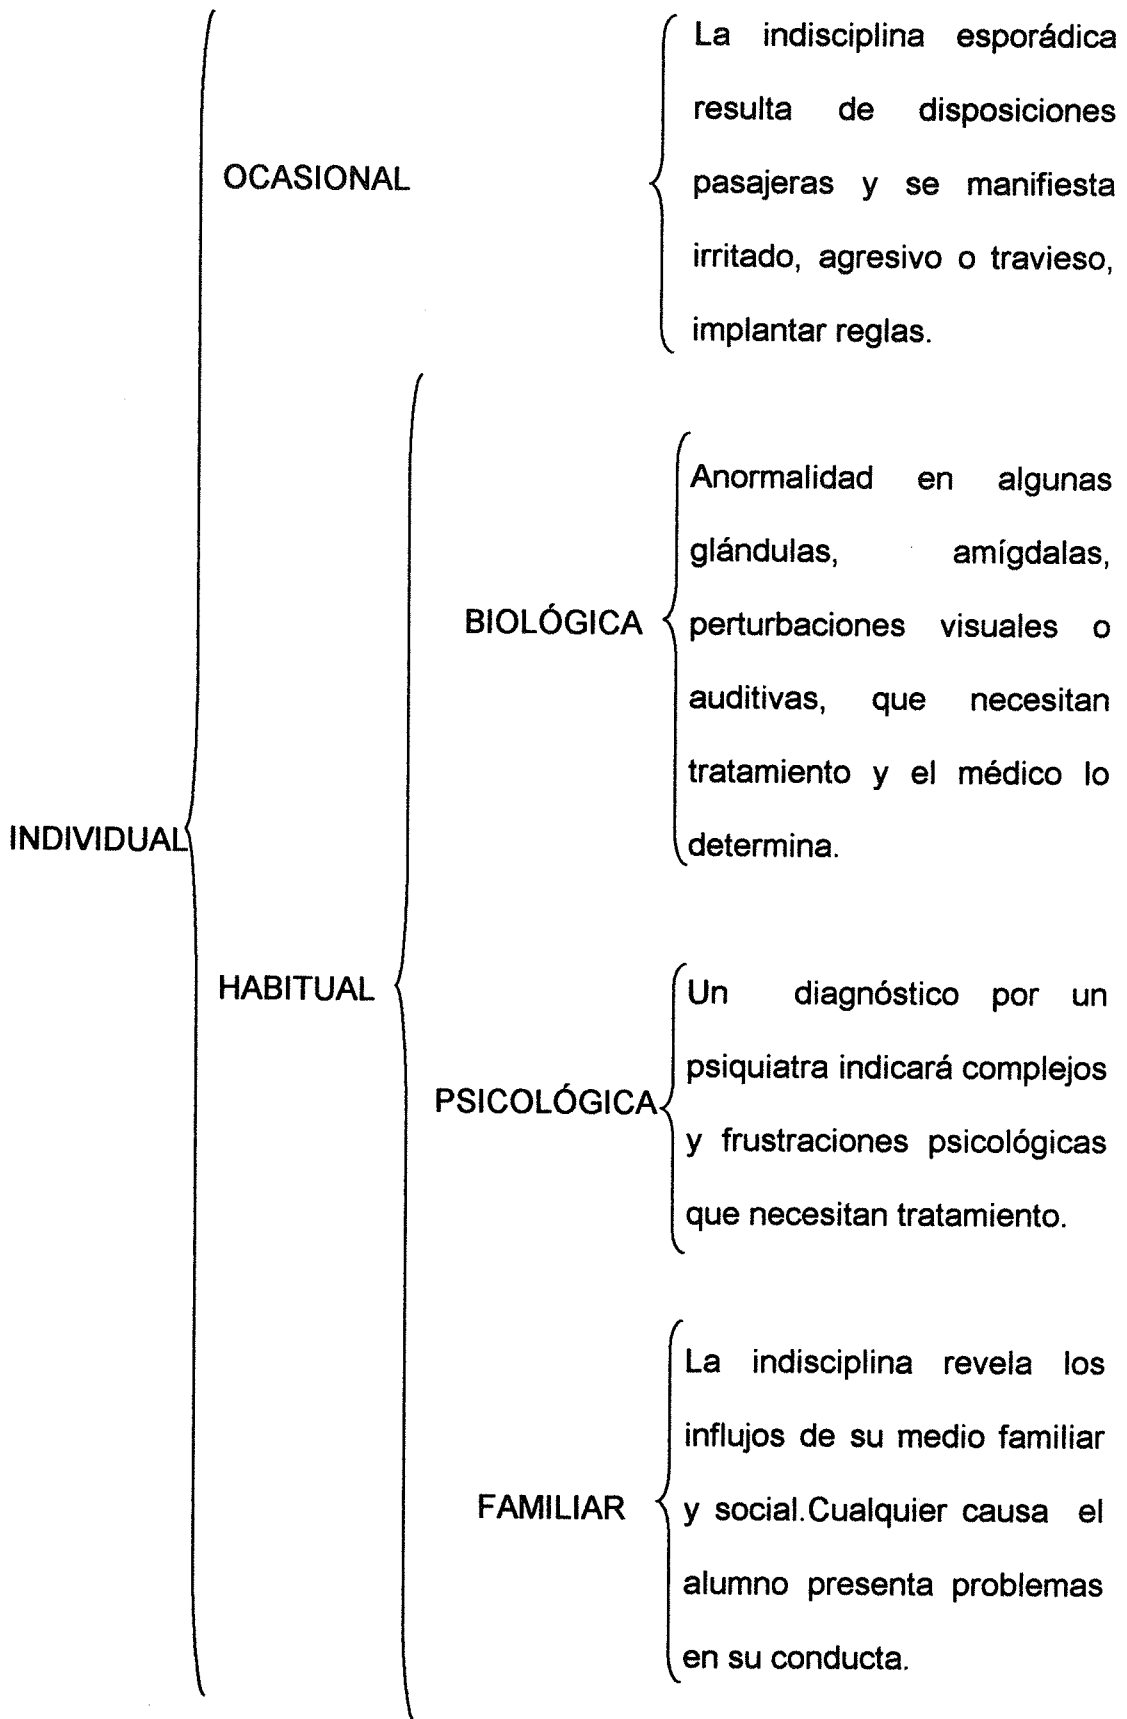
INDIVIDUAL

OCASIONAL

La indisciplina esporádica resulta de disposiciones pasajeras y se manifiesta irritado, agresivo o travieso, implantar reglas.

HABITUAL

BIOLÓGICA

Anormalidad en algunas glándulas, amígdalas, perturbaciones visuales o auditivas, que necesitan tratamiento y el médico lo determina.

PSICOLÓGICA

Un diagnóstico por un psiquiatra indicará complejos y frustraciones psicológicas que necesitan tratamiento.

FAMILIAR

La indisciplina revela los influjos de su medio familiar y social.Cualquier causa el alumno presenta problemas en su conducta.